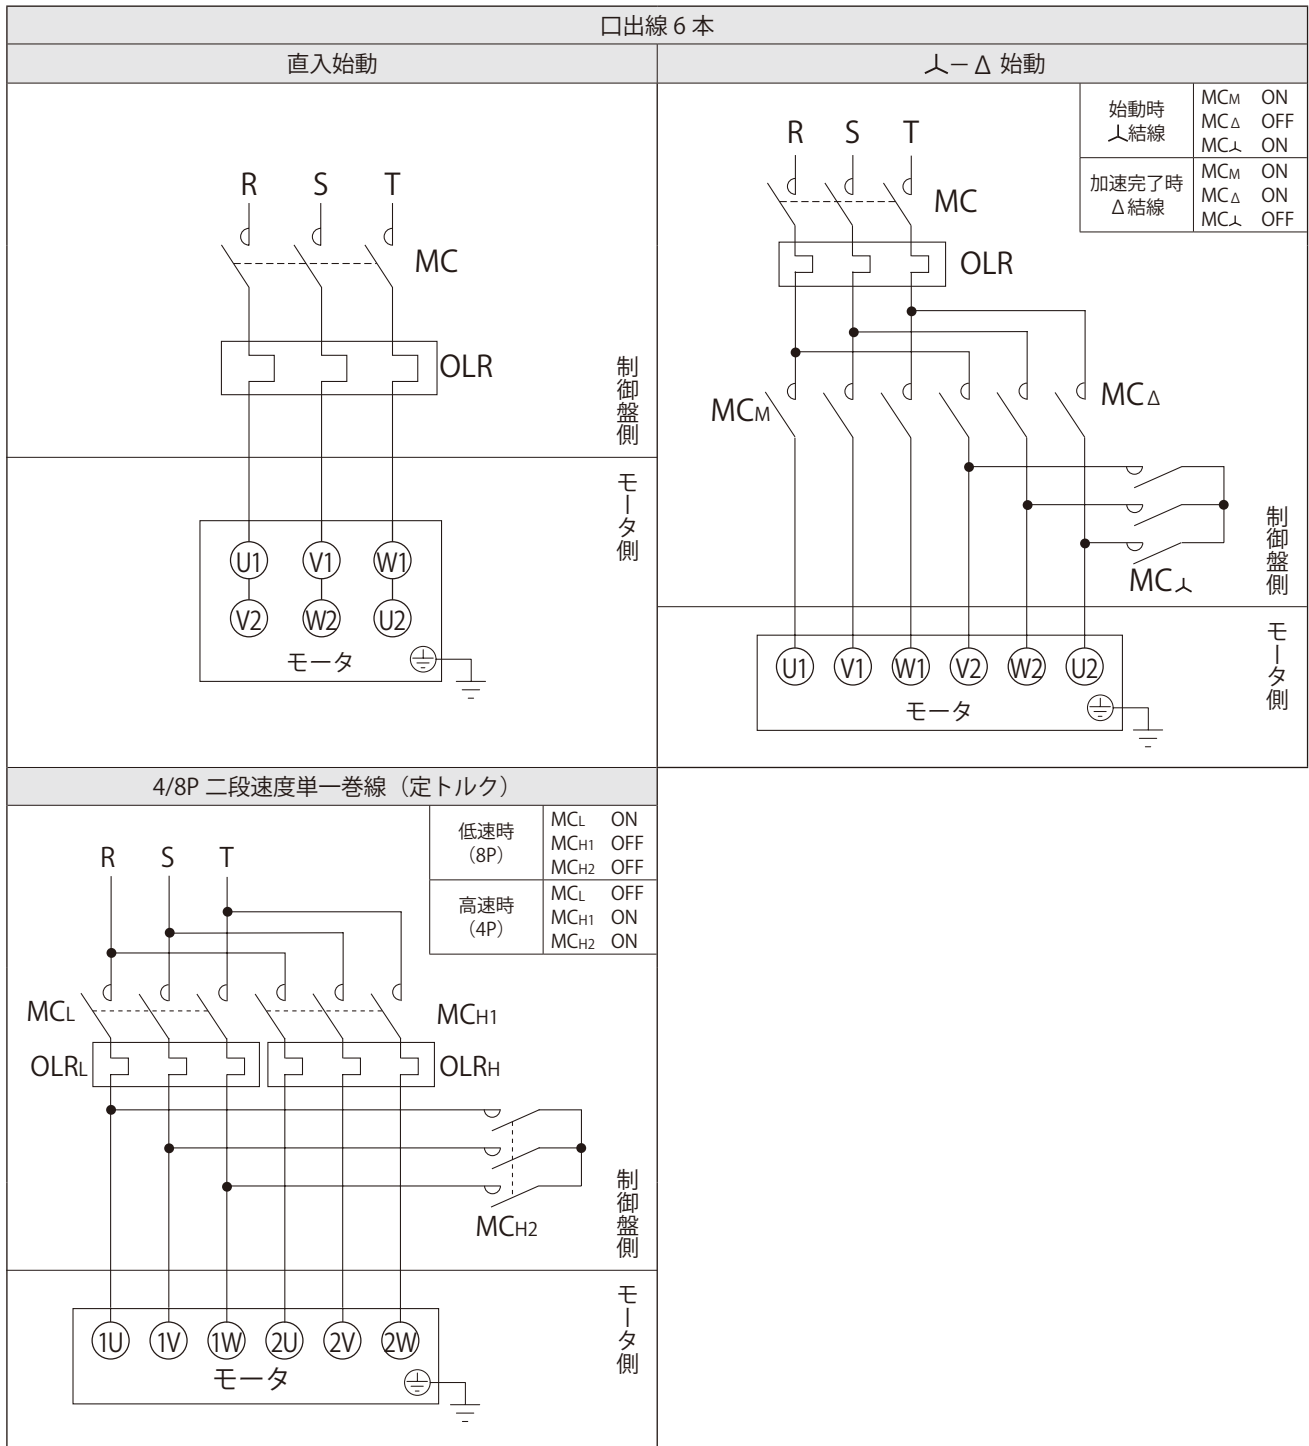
口出線 6 本

直入始動

R S T

MC

OLR

制御盤側

モータ側

U1 V1 W1

V2 W2 U2

モータ

人−Δ 始動

| 始動時 人結線 | $MC_M$ ON $MC_Δ$ OFF $MC_人$ ON |
|---|---|
| 加速完了時 Δ結線 | $MC_M$ ON $MC_Δ$ ON $MC_人$ OFF |

R S T

MC

OLR

$MC_M$

$MC_Δ$

$MC_人$

制御盤側

モータ側

U1 V1 W1 V2 W2 U2

モータ

4/8P 二段速度単一巻線（定トルク）

| 低速時 (8P) | $MC_L$ ON $MC_{H1}$ OFF $MC_{H2}$ OFF |
|---|---|
| 高速時 (4P) | $MC_L$ OFF $MC_{H1}$ ON $MC_{H2}$ ON |

R S T

$MC_L$

$MC_{H1}$

$OLR_L$

$OLR_H$

$MC_{H2}$

制御盤側

モータ側

1U 1V 1W 2U 2V 2W

モータ